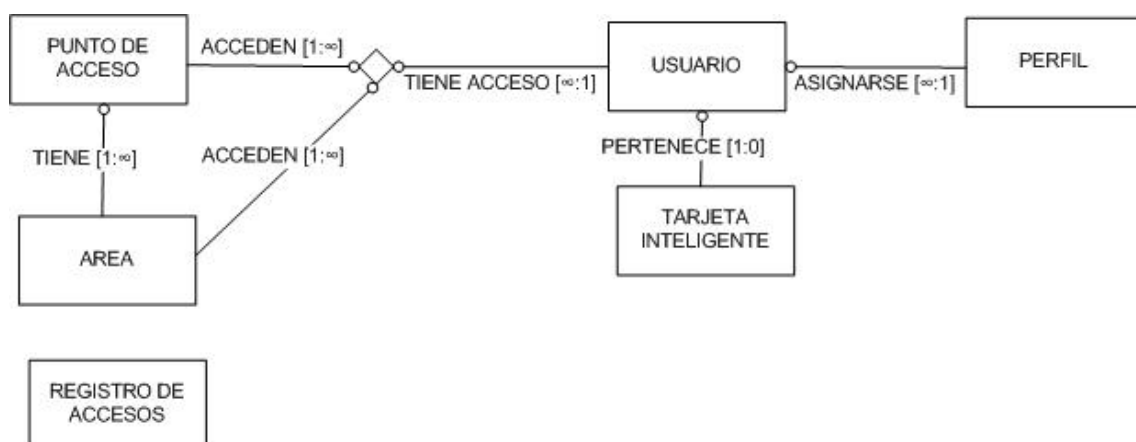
PUNTO DE ACCESO

ACCEDEN [1:$\infty$]

TIENE ACCESO [$\infty$:1]

USUARIO

ASIGNARSE [$\infty$:1]

PERFIL

TIENE [1:$\infty$]

ACCEDEN [1:$\infty$]

PERTENECE [1:0]

TARJETA INTELIGENTE

AREA

REGISTRO DE ACCESOS